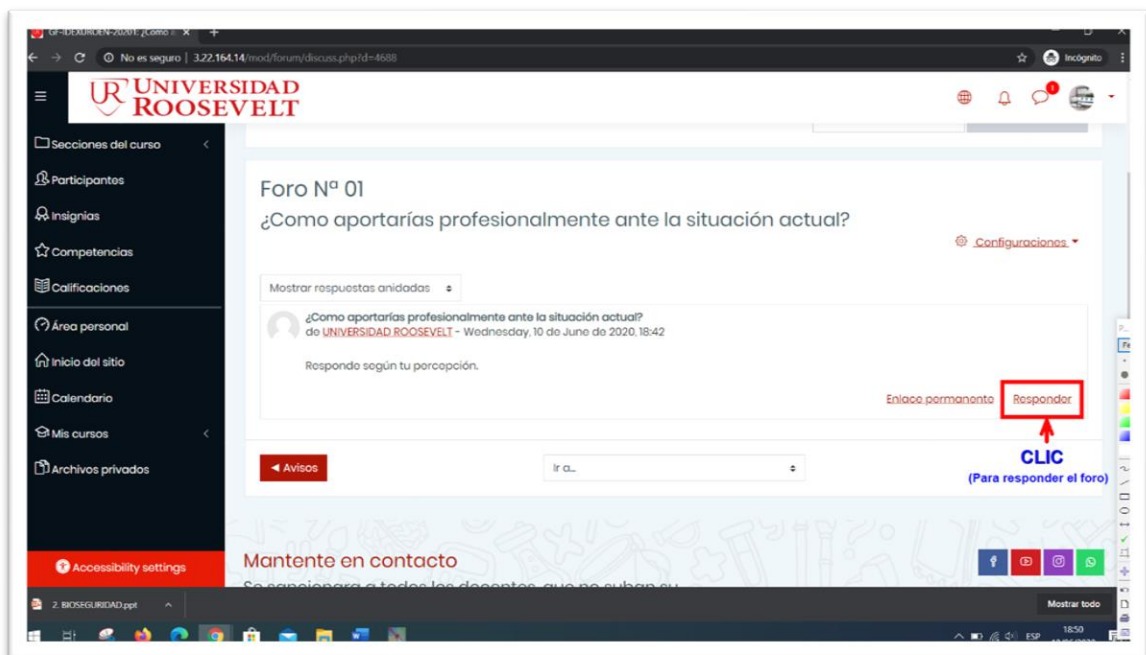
GF-IDEXUROEN-20201: ¿Como a ×

No es seguro | 3.22.164.14/mod/forum/discuss.php?d=4688

Incógnito

UNIVERSIDAD ROOSEVELT

Secciones del curso

Participantes

Insignias

Competencias

Calificaciones

Área personal

Inicio del sitio

Calendario

Mis cursos

Archivos privados

Foro Nº 01

¿Como aportarías profesionalmente ante la situación actual?

Configuraciones

Mostrar respuestas anidadas

¿Como aportarías profesionalmente ante la situación actual?
de UNIVERSIDAD ROOSEVELT - Wednesday, 10 de June de 2020, 18:42

Responde según tu percepción.

Enlace permanente Responder

CLIC
(Para responder el foro)

◄ Avisos

Ir a...

Accessibility settings

Mantente en contacto

Se sancionara a todos los docentes, que no suban su

2. BIOSEGURIDAD.ppt

Mostrar todo

ESP 18:50